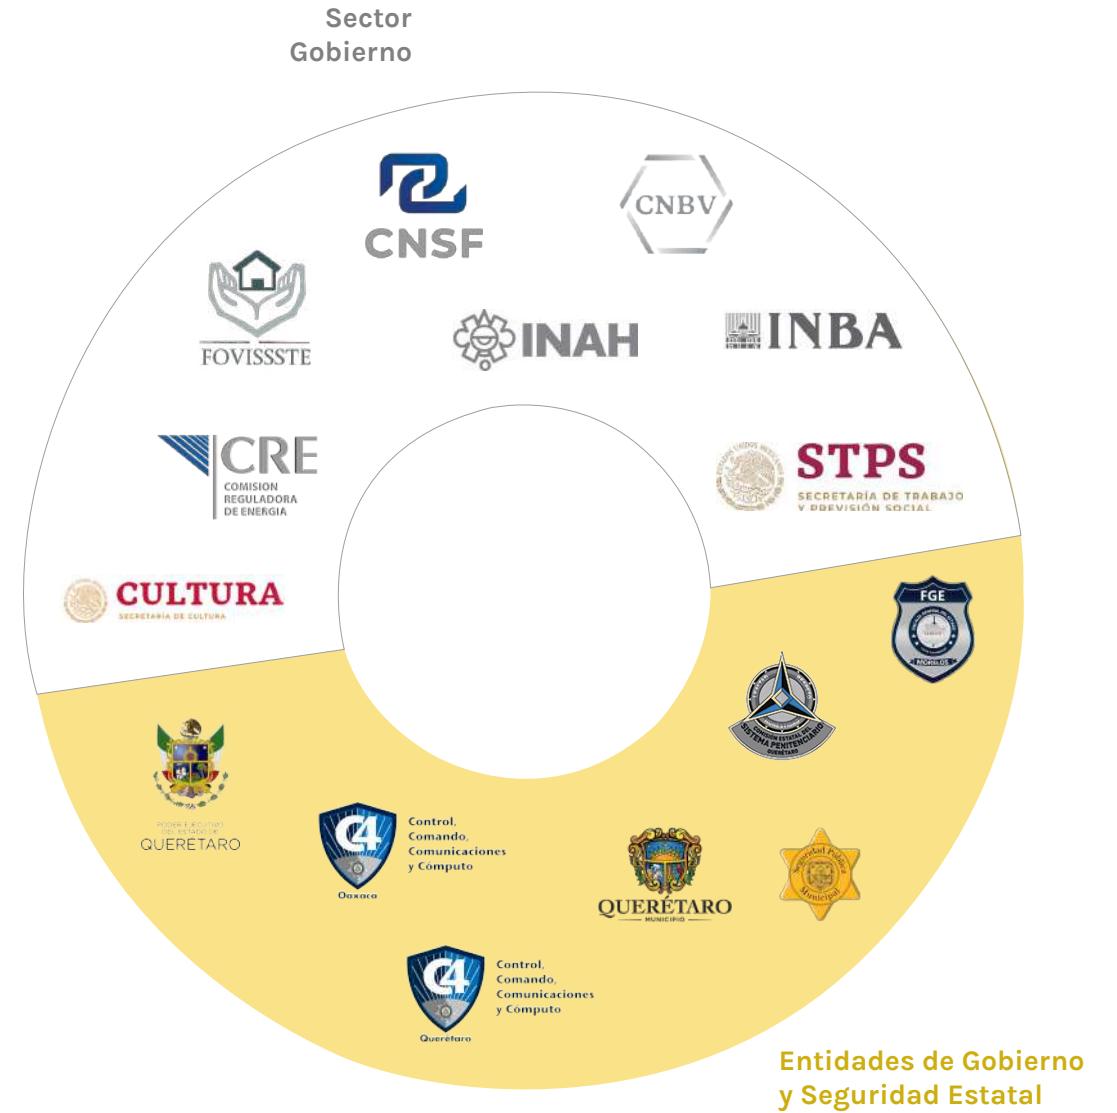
Sector
Gobierno

CNSF

CNBV

FOVISSSTE

INAH

INBA

CRE
COMISION
REGULADORA
DE ENERGIA

STPS
SECRETARÍA DE TRABAJO
Y PREVISIÓN SOCIAL

CULTURA
SECRETARÍA DE CULTURA

FGE
MORELOS

COMISION ESTATAL DEL SISTEMA PENITENCIARIO
QUERÉTARO

PODER EJECUTIVO
DEL ESTADO DE
QUERETARO

C4
Oaxaca
Control,
Comando,
Comunicaciones
y Cómputo

QUERÉTARO
MUNICIPIO

Seguridad Pública
Municipal

C4
Querétaro
Control,
Comando,
Comunicaciones
y Cómputo

Entidades de Gobierno
y Seguridad Estatal